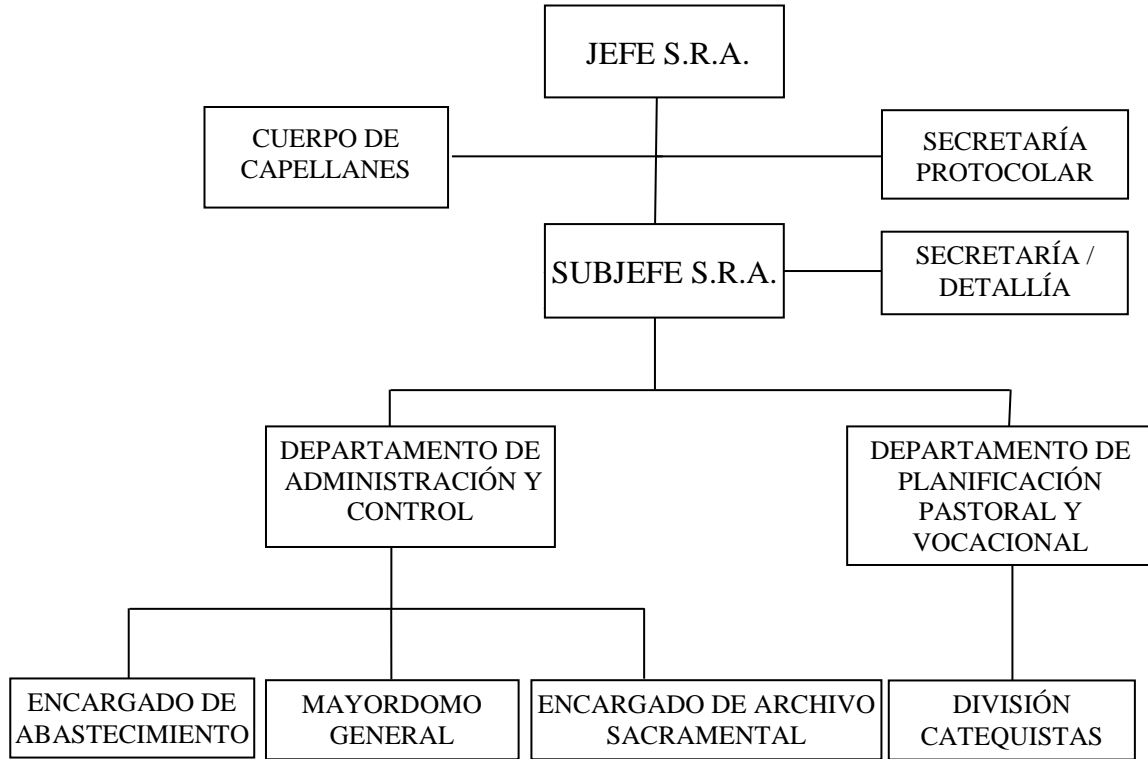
JEFE S.R.A.

CUERPO DE CAPELLANES

SECRETARÍA PROTOCOLAR

SUBJEFE S.R.A.

SECRETARÍA / DETALLÍA

DEPARTAMENTO DE ADMINISTRACIÓN Y CONTROL

DEPARTAMENTO DE PLANIFICACIÓN PASTORAL Y VOCACIONAL

ENCARGADO DE ABASTECIMIENTO

MAYORDOMO GENERAL

ENCARGADO DE ARCHIVO SACRAMENTAL

DIVISIÓN CATEQUISTAS